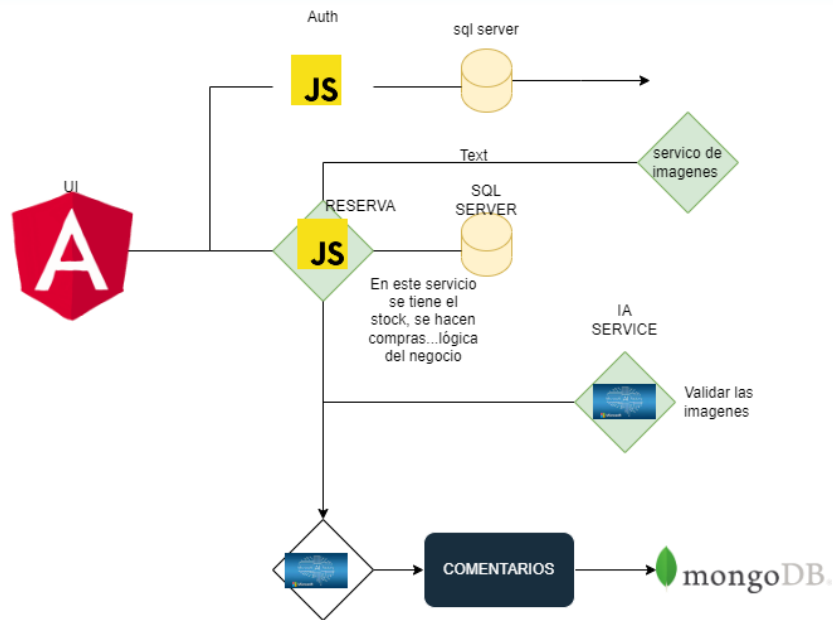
Auth

sql server

JS

Text

servico de imagenes

UI

RESERVA

SQL SERVER

JS

En este servicio se tiene el stock, se hacen compras...lógica del negocio

IA SERVICE

Validar las imagenes

COMENTARIOS

mongoDB.